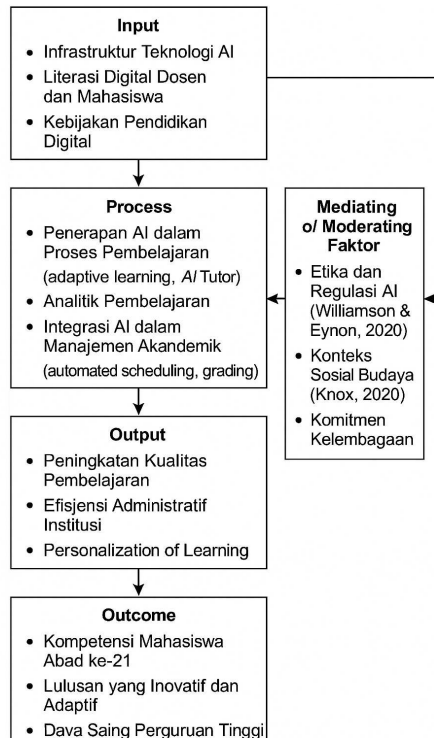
**Input**

- Infrastruktur Teknologi AI
- Literasi Digital Dosen dan Mahasiswa
- Kebijakan Pendidikan Digital

**Process**

- Penerapan AI dalam Proses Pembelajaran (adaptive learning, AI Tutor)
- Analitik Pembelajaran
- Integrasi AI dalam Manajemen Akandemik (automated scheduling, grading)

**Mediating o/ Moderating Faktor**

- Etika dan Regulasi AI (Williamson & Eynon, 2020)
- Konteks Sosial Budaya (Knox, 2020)
- Komitmen Kelembagaan

**Output**

- Peningkatan Kualitas Pembelajaran
- Efisjensi Administratif Institusi
- Personalization of Learning

**Outcome**

- Kompetensi Mahasiswa Abad ke-21
- Lulusan yang Inovatif dan Adaptif
- Daya Saing Perguruan Tinggi